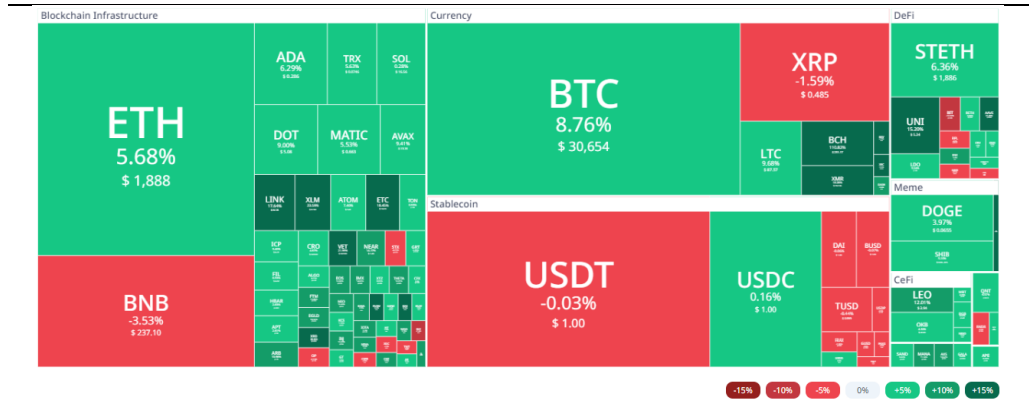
Blockchain Infrastructure

ETH
5.68%
$ 1,888

BNB
-3.53%
$ 237.10

ADA
6.29%
$ 0.288

TRX
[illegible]

SOL
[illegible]

DOT
9.00%
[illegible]

MATIC
5.53%
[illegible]

AVAX
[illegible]

LINK

XLM

ATOM

ETC

TON

ICP

CRO

VET

NEAR

FIL

HBAR

APT

ARB

Currency

BTC
8.76%
$ 30,654

XRP
-1.59%
$ 0.485

LTC
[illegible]

BCH
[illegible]

XMR

Stablecoin

USDT
-0.03%
$ 1.00

USDC
0.16%
$ 1.00

DAI

BUSD

TUSD

DeFi

STETH
6.36%
$ 1,886

UNI
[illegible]

LEO

Meme

DOGE
3.97%
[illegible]

SHIB

CeFi

LEO

OKB

-15%
-10%
-5%
0%
+5%
+10%
+15%